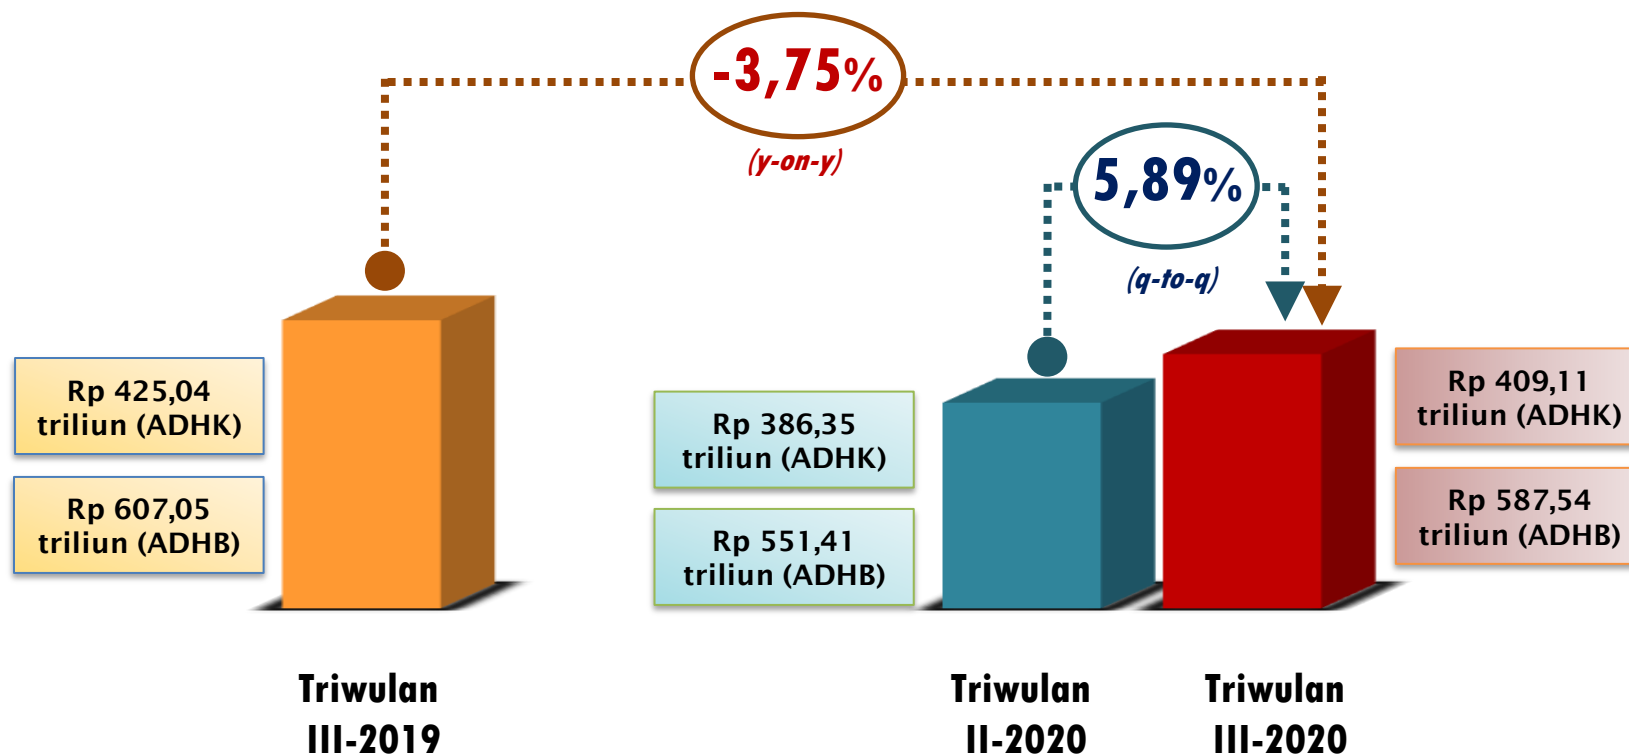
-3,75%

(y-on-y)

5,89%

(q-to-q)

Rp 425,04 triliun (ADHK)

Rp 607,05 triliun (ADHB)

Rp 386,35 triliun (ADHK)

Rp 551,41 triliun (ADHB)

Rp 409,11 triliun (ADHK)

Rp 587,54 triliun (ADHB)

Triwulan III-2019

Triwulan II-2020

Triwulan III-2020